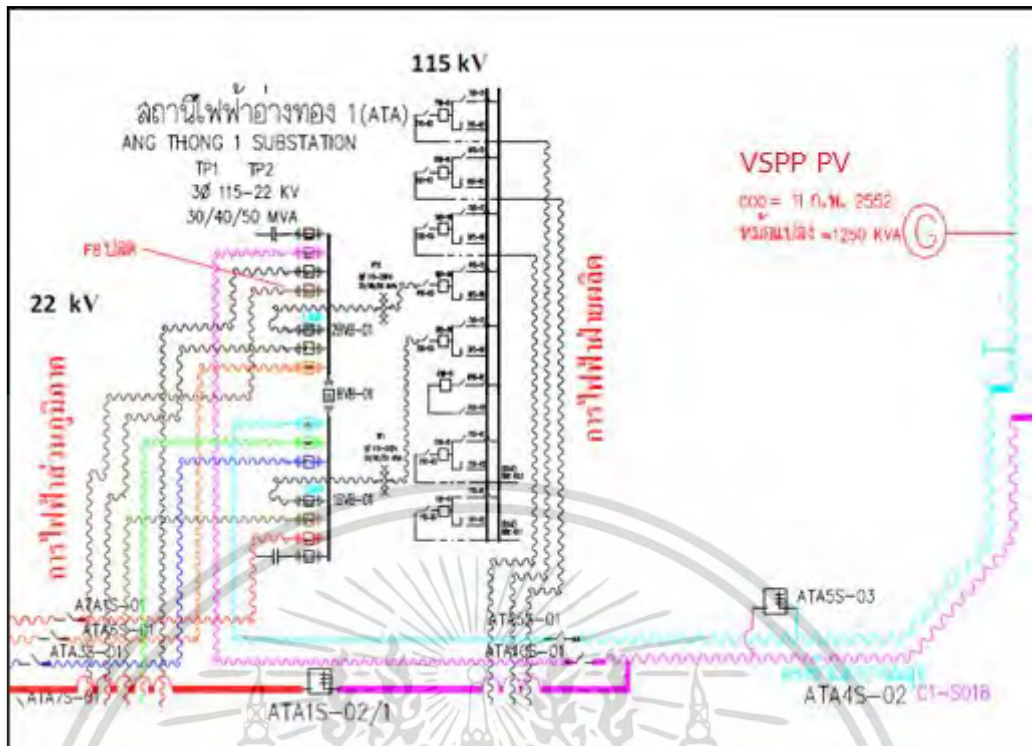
115 kV

สถานีไฟฟ้าอ่างทอง 1(ATA)
ANG THONG 1 SUBSTATION
TP1 TP2
3Ø 115-22 KV
30/40/50 MVA

VSPP PV
COD= 11 ก.พ. 2562
หม้อแปลง =1250 KVA

Feปลด

22 kV

การไฟฟ้าส่วนภูมิภาค

การไฟฟ้าฝ่ายผลิต

2BVB-01
BVB-01
1BVB-01

ATA5S-01
ATA5S-01
ATA3S-01
ATA7S-01
ATA1S-02/1
ATA5S-01
ATA10S-01
ATA5S-03
ATA4S-02 C1-S018